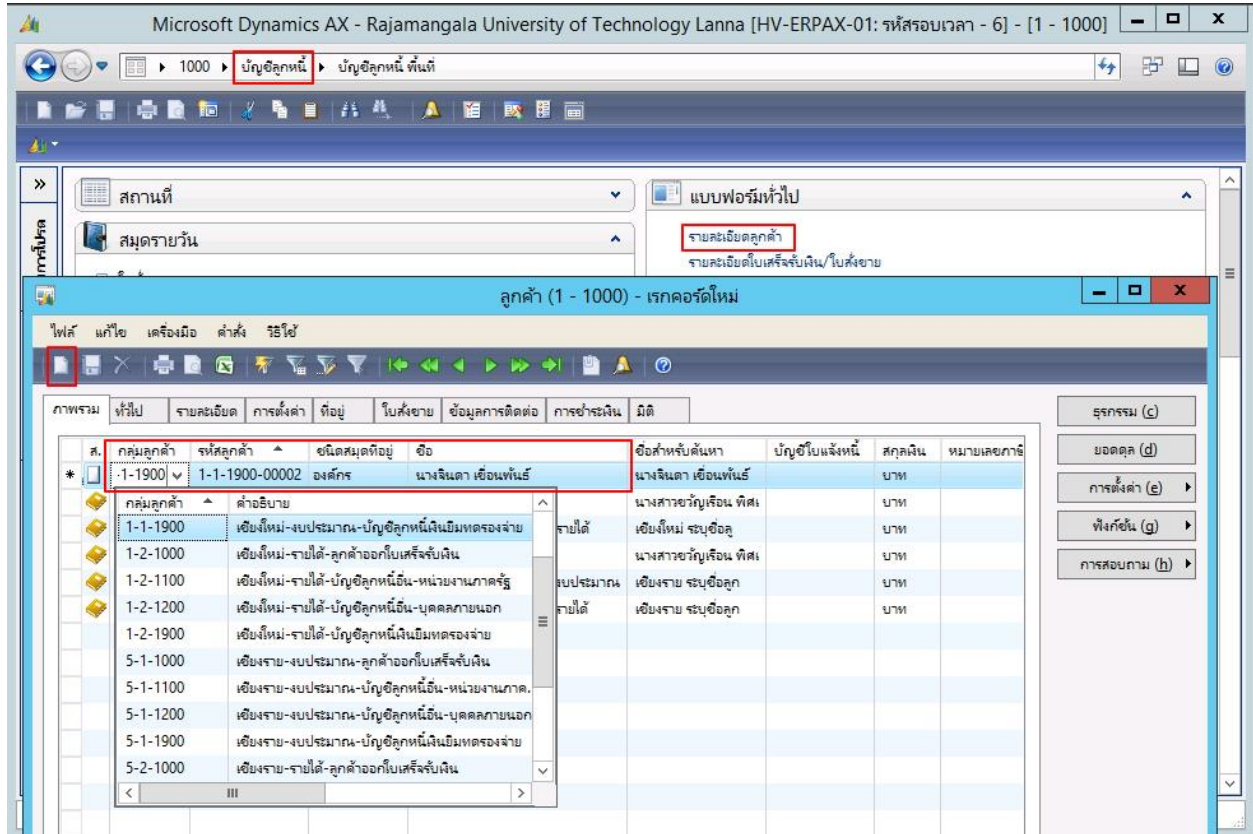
Microsoft Dynamics AX - Rajamangala University of Technology Lanna [HV-ERPAX-01: รหัสรอบเวลา - 6] - [1 - 1000]

▸ 1000 ▸ บัญชีลูกหนี้ ▸ บัญชีลูกหนี้ พื้นที่

สถานที่

สมุดรายวัน

แบบฟอร์มทั่วไป

รายละเอียดลูกค้า

รายละเอียดใบเสร็จรับเงิน/ใบสั่งขาย

ลูกค้า (1 - 1000) - เรกคอร์ดใหม่

ไฟล์ แก้ไข เครื่องมือ คำสั่ง วิธีใช้

ภาพรวม ทั่วไป รายละเอียด การตั้งค่า ที่อยู่ ใบสั่งขาย ข้อมูลการติดต่อ การชำระเงิน มิติ

| ส. | กลุ่มลูกค้า | รหัสลูกค้า | ชนิดสมุดที่อยู่ | ชื่อ | ชื่อสำหรับค้นหา | บัญชีใบแจ้งหนี้ | สกุลเงิน | หมายเลขภาษี |
|---|---|---|---|---|---|---|---|---|
| * | 1-1-1900 | 1-1-1900-00002 | องค์กร | นางจินดา เชื่อนพันธ์ | นางจินดา เชื่อนพันธ์ | | บาท | |
| | | | | | นางสาวขวัญเรือน ทิศ | | บาท | |
| | | | | รายได้ | เชียงใหม่ ระบุชื่อลู | | บาท | |
| | | | | | นางสาวขวัญเรือน ทิศ | | บาท | |
| | | | | งบประมาณ | เชียงราย ระบุชื่อลูก | | บาท | |
| | | | | รายได้ | เชียงราย ระบุชื่อลูก | | บาท | |

| กลุ่มลูกค้า | คำอธิบาย |
|---|---|
| 1-1-1900 | เชียงใหม่-งบประมาณ-บัญชีลูกหนี้เงินยืมทดรองจ่าย |
| 1-2-1000 | เชียงใหม่-รายได้-ลูกค้าออกใบเสร็จรับเงิน |
| 1-2-1100 | เชียงใหม่-รายได้-บัญชีลูกหนี้อื่น-หน่วยงานภาครัฐ |
| 1-2-1200 | เชียงใหม่-รายได้-บัญชีลูกหนี้อื่น-บุคคลภายนอก |
| 1-2-1900 | เชียงใหม่-รายได้-บัญชีลูกหนี้เงินยืมทดรองจ่าย |
| 5-1-1000 | เชียงราย-งบประมาณ-ลูกค้าออกใบเสร็จรับเงิน |
| 5-1-1100 | เชียงราย-งบประมาณ-บัญชีลูกหนี้อื่น-หน่วยงานภาค. |
| 5-1-1200 | เชียงราย-งบประมาณ-บัญชีลูกหนี้อื่น-บุคคลภายนอก |
| 5-1-1900 | เชียงราย-งบประมาณ-บัญชีลูกหนี้เงินยืมทดรองจ่าย |
| 5-2-1000 | เชียงราย-รายได้-ลูกค้าออกใบเสร็จรับเงิน |

ธุรกรรม (c)
ยอดดุล (d)
การตั้งค่า (e)
ฟังก์ชัน (g)
การสอบถาม (h)